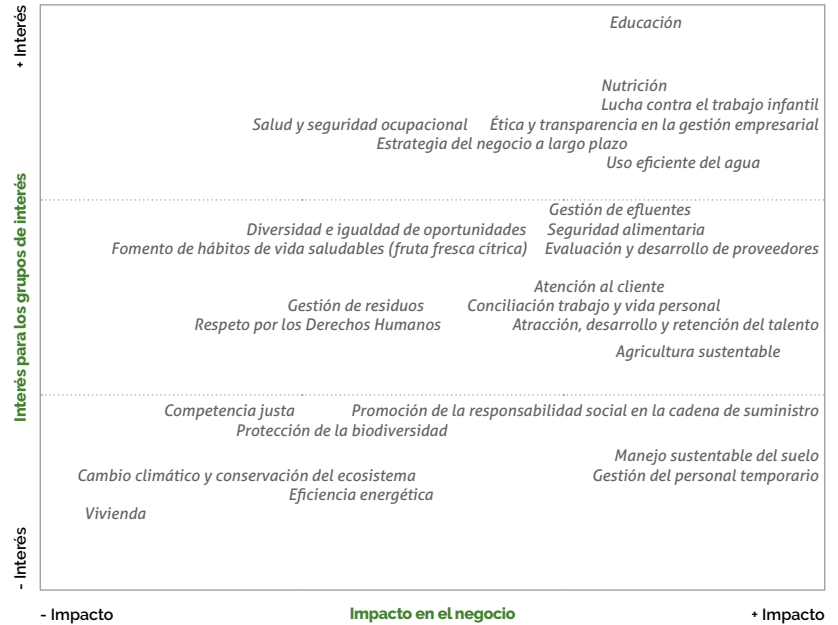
+ Interés

Interés para los grupos de interés

- Interés

Educación

Nutrición
Lucha contra el trabajo infantil
Salud y seguridad ocupacional Ética y transparencia en la gestión empresarial
Estrategia del negocio a largo plazo
Uso eficiente del agua

Gestión de efluentes
Diversidad e igualdad de oportunidades Seguridad alimentaria
Fomento de hábitos de vida saludables (fruta fresca cítrica) Evaluación y desarrollo de proveedores

Atención al cliente
Gestión de residuos Conciliación trabajo y vida personal
Respeto por los Derechos Humanos Atracción, desarrollo y retención del talento
Agricultura sustentable

Competencia justa Promoción de la responsabilidad social en la cadena de suministro
Protección de la biodiversidad
Manejo sustentable del suelo
Cambio climático y conservación del ecosistema Gestión del personal temporario
Eficiencia energética
Vivienda

- Impacto Impacto en el negocio + Impacto